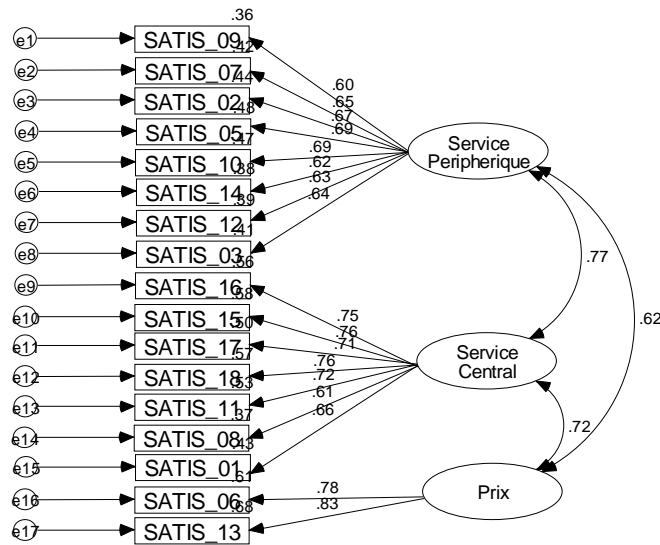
e1 SATIS_09 .36
e2 SATIS_07 .42
e3 SATIS_02 .44
e4 SATIS_05 .48
e5 SATIS_10 .47
e6 SATIS_14 .38
e7 SATIS_12 .39
e8 SATIS_03 .41
e9 SATIS_16 .56
e10 SATIS_15 .58
e11 SATIS_17 .50
e12 SATIS_18 .57
e13 SATIS_11 .53
e14 SATIS_08 .37
e15 SATIS_01 .43
e16 SATIS_06 .61
e17 SATIS_13 .68

.60
.65
.67
.69
.69
.62
.63
.64

Service Peripherique

.77

.62

.75
.76
.71
.76
.72
.61
.66

Service Central

.72

.78
.83

Prix